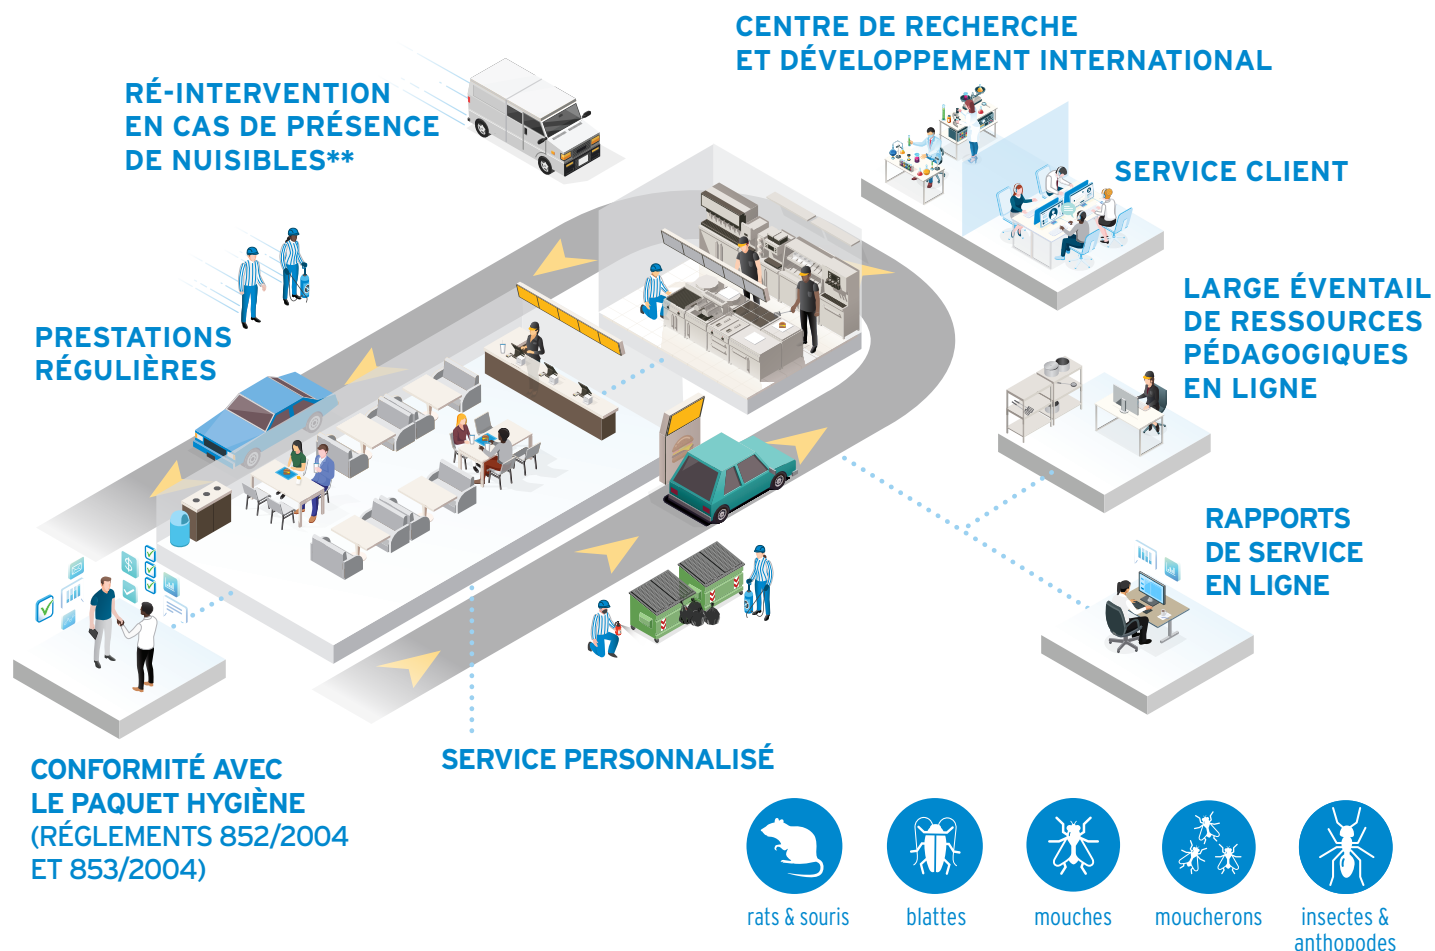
CENTRE DE RECHERCHE ET DÉVELOPPEMENT INTERNATIONAL

RÉ-INTERVENTION EN CAS DE PRÉSENCE DE NUISIBLES**

SERVICE CLIENT

PRESTATIONS RÉGULIÈRES

LARGE ÉVENTAIL DE RESSOURCES PÉDAGOGIQUES EN LIGNE

RAPPORTS DE SERVICE EN LIGNE

CONFORMITÉ AVEC LE PAQUET HYGIÈNE (RÉGLEMENTS 852/2004 ET 853/2004)

SERVICE PERSONNALISÉ

rats & souris

blattes

mouches

moucherons

insectes & anthopodes